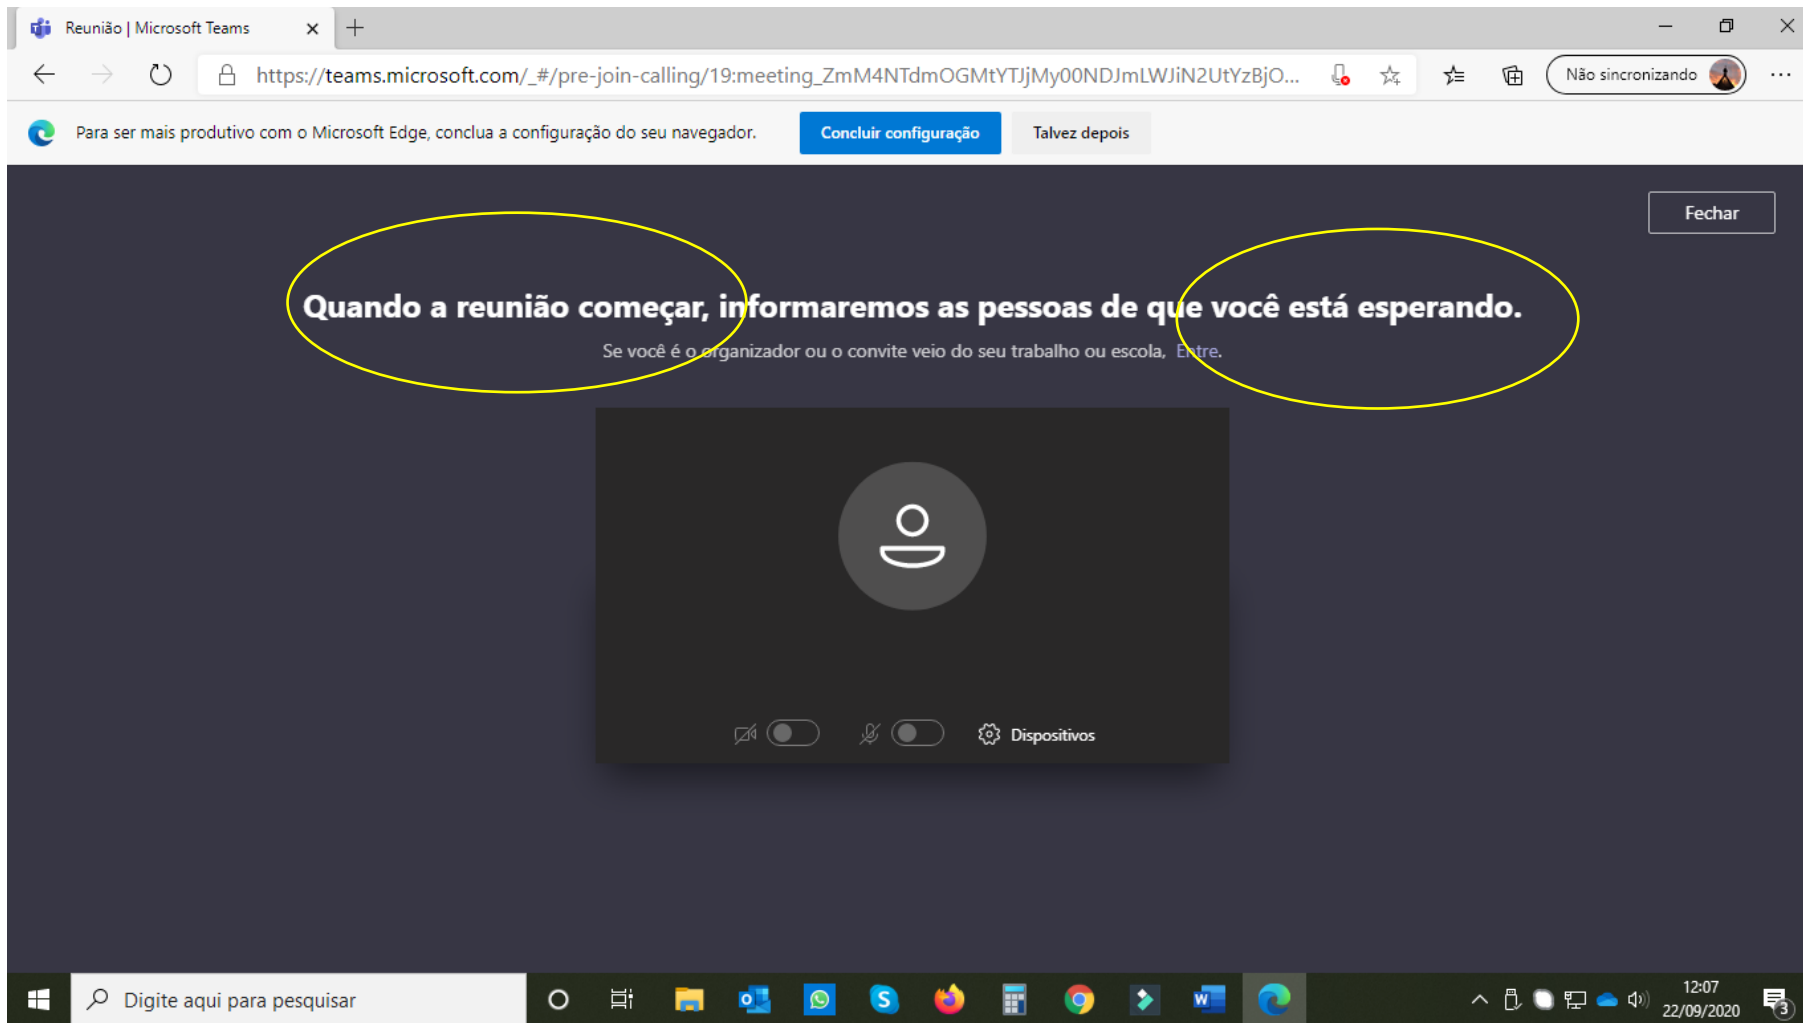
Reunião | Microsoft Teams

https://teams.microsoft.com/_#/pre-join-calling/19:meeting_ZmM4NTdmOGMtYTJjMy00NDJmLWJiN2UtYzBjO...

Não sincronizando

Para ser mais produtivo com o Microsoft Edge, conclua a configuração do seu navegador.

Concluir configuração

Talvez depois

Fechar

Quando a reunião começar, informaremos as pessoas de que você está esperando.

Se você é o organizador ou o convite veio do seu trabalho ou escola, Entre.

Dispositivos

Digite aqui para pesquisar

12:07
22/09/2020

3